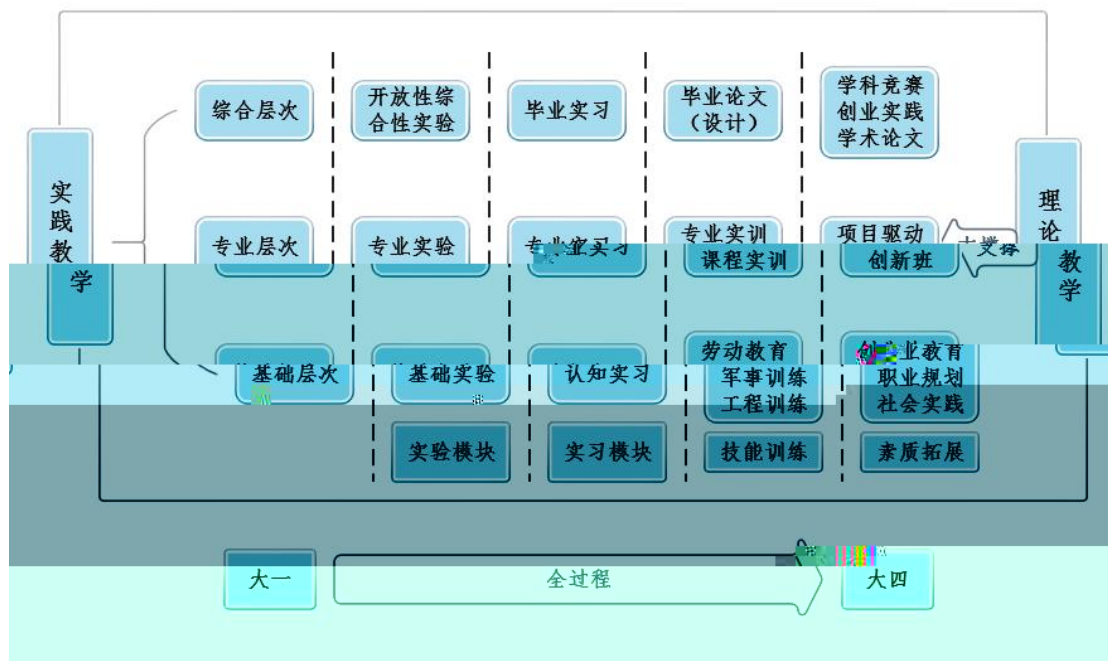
实践教学

综合层次

开放性综合性实验

毕业实习

毕业论文（设计）

学科竞赛
创业实践
学术论文

理论教学

专业层次

专业实验

专业实习

专业实训
课程实训

项目驱动
创新班

支撑

基础层次

基础实验

认知实习

劳动教育
军事训练
工程训练

创业教育
职业规划
社会实践

实验模块

实习模块

技能训练

素质拓展

大一

全过程

大四